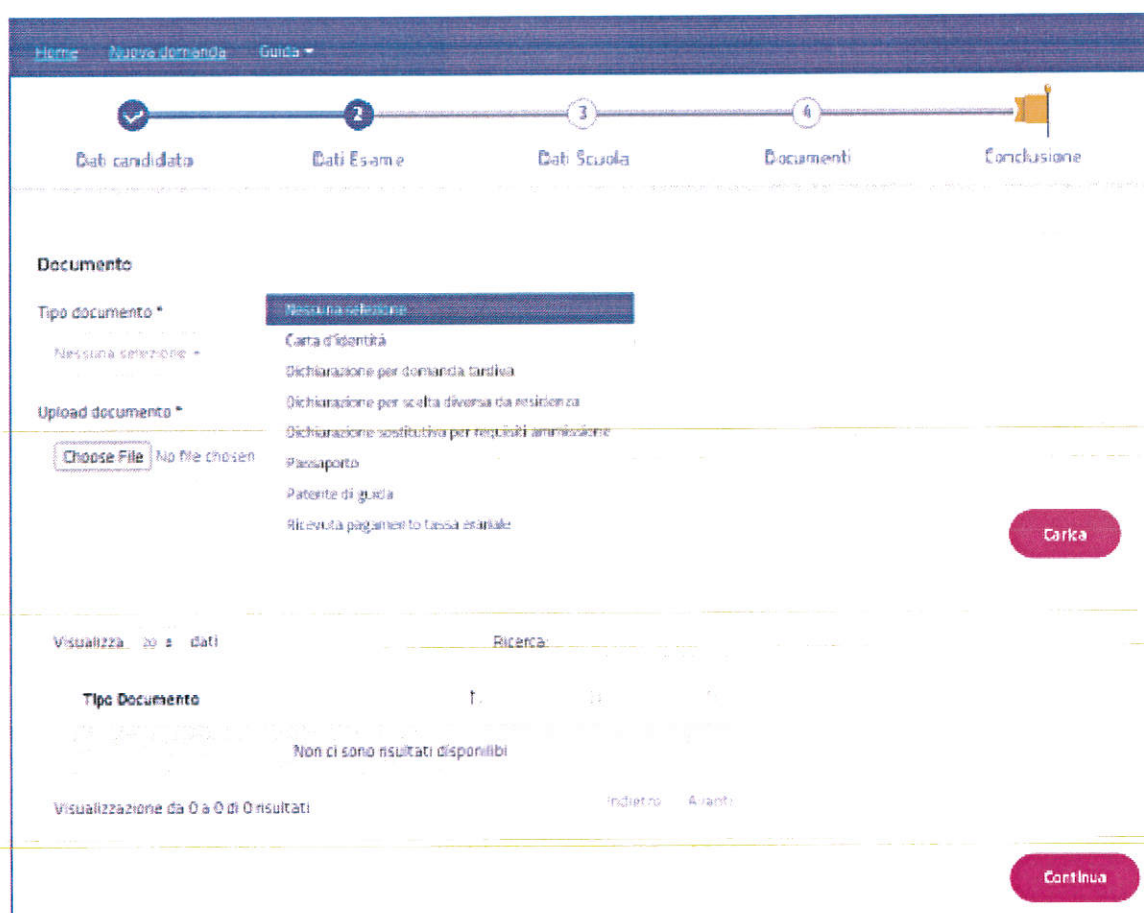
Home Nuova domanda Guida ▾

2 3 4

Dati candidato Dati Esame Dati Scuola Documenti Conclusione

Documento

Tipo documento *

Nessuna selezione ▾

Nessuna selezione
Carta d'identità
Dichiarazione per domanda tardiva
Dichiarazione per scelta diversa da residenza
Dichiarazione sostitutiva per requisiti ammissione
Passaporto
Patente di guida
Ricevuta pagamento tassa erariale

Upload documento *

Choose File No file chosen

Carica

Visualizza 20 ▾ dati

Ricerca:

Tipo Documento

Non ci sono risultati disponibili

Visualizzazione da 0 a 0 di 0 risultati

Indietro Avanti

Continua